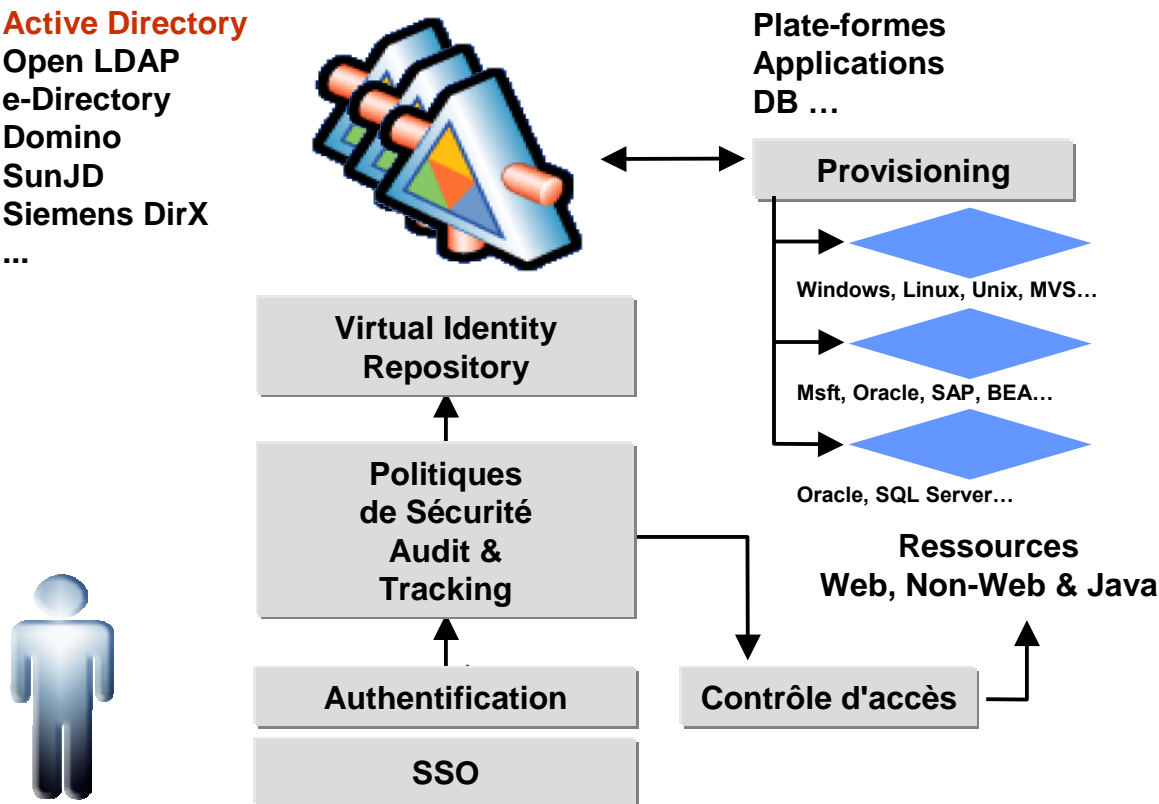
Active Directory
Open LDAP
e-Directory
Domino
SunJD
Siemens DirX
...

Plate-formes
Applications
DB …

Provisioning

Windows, Linux, Unix, MVS…

Msft, Oracle, SAP, BEA…

Oracle, SQL Server…

Virtual Identity Repository

Politiques de Sécurité Audit & Tracking

Ressources Web, Non-Web & Java

Authentification

Contrôle d'accès

SSO